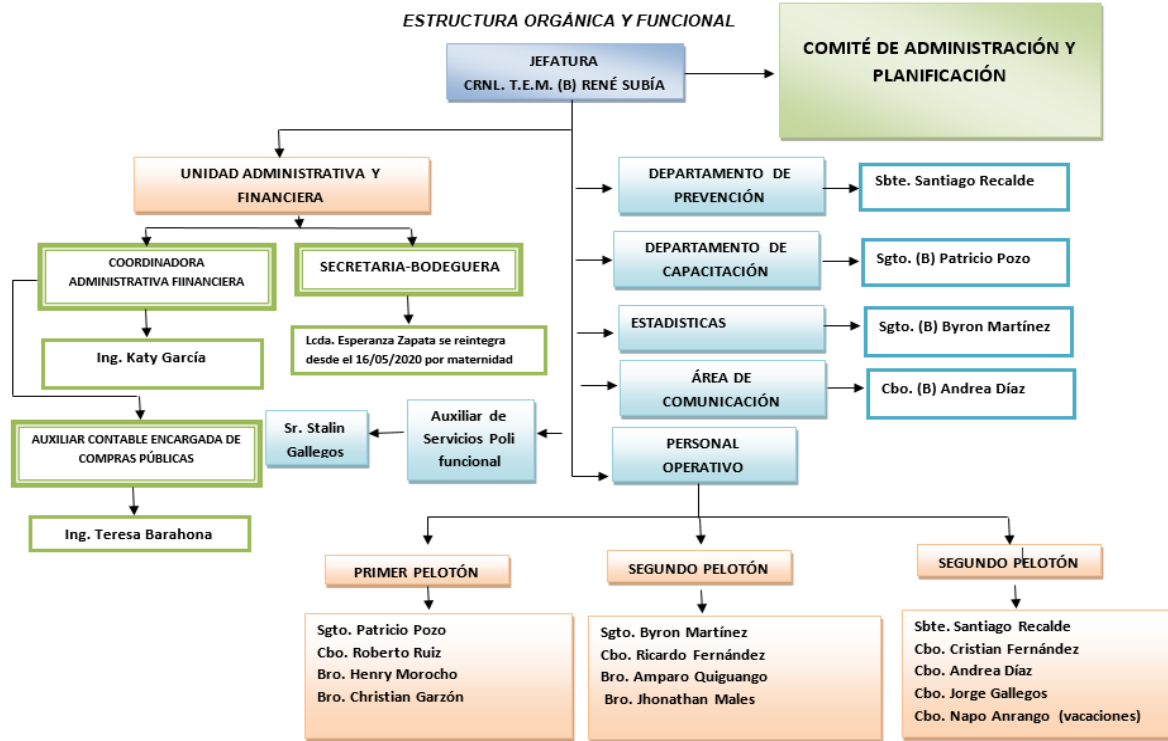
ESTRUCTURA ORGÁNICA Y FUNCIONAL

JEFATURA
CRNL. T.E.M. (B) RENÉ SUBÍA

COMITÉ DE ADMINISTRACIÓN Y PLANIFICACIÓN

UNIDAD ADMINISTRATIVA Y FINANCIERA

COORDINADORA ADMINISTRATIVA FIINANCIERA

SECRETARIA-BODEGUERA

Ing. Katy García

Lcda. Esperanza Zapata se reintegra desde el 16/05/2020 por maternidad

AUXILIAR CONTABLE ENCARGADA DE COMPRAS PÚBLICAS

Ing. Teresa Barahona

Sr. Stalin Gallegos

Auxiliar de Servicios Poli funcional

DEPARTAMENTO DE PREVENCIÓN

Sbte. Santiago Recalde

DEPARTAMENTO DE CAPACITACIÓN

Sgto. (B) Patricio Pozo

ESTADISTICAS

Sgto. (B) Byron Martínez

ÁREA DE COMUNICACIÓN

Cbo. (B) Andrea Díaz

PERSONAL OPERATIVO

PRIMER PELOTÓN

Sgto. Patricio Pozo
Cbo. Roberto Ruiz
Bro. Henry Morocho
Bro. Christian Garzón

SEGUNDO PELOTÓN

Sgto. Byron Martínez
Cbo. Ricardo Fernández
Bro. Amparo Quiguango
Bro. Jhonathan Males

SEGUNDO PELOTÓN

Sbte. Santiago Recalde
Cbo. Cristian Fernández
Cbo. Andrea Díaz
Cbo. Jorge Gallegos
Cbo. Napo Arango (vacaciones)